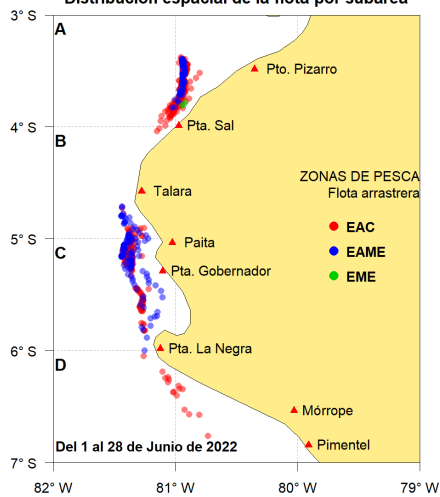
Distribución espacial de la flota por subárea

3° S
4° S
5° S
6° S
7° S

A
B
C
D

Pto. Pizarro
Pta. Sal
Talara
Paita
Pta. Gobernador
Pta. La Negra
Mórrope
Pimentel

ZONAS DE PESCA
Flota arrastrera
EAC
EAME
EME

Del 1 al 28 de Junio de 2022

82° W
81° W
80° W
79° W